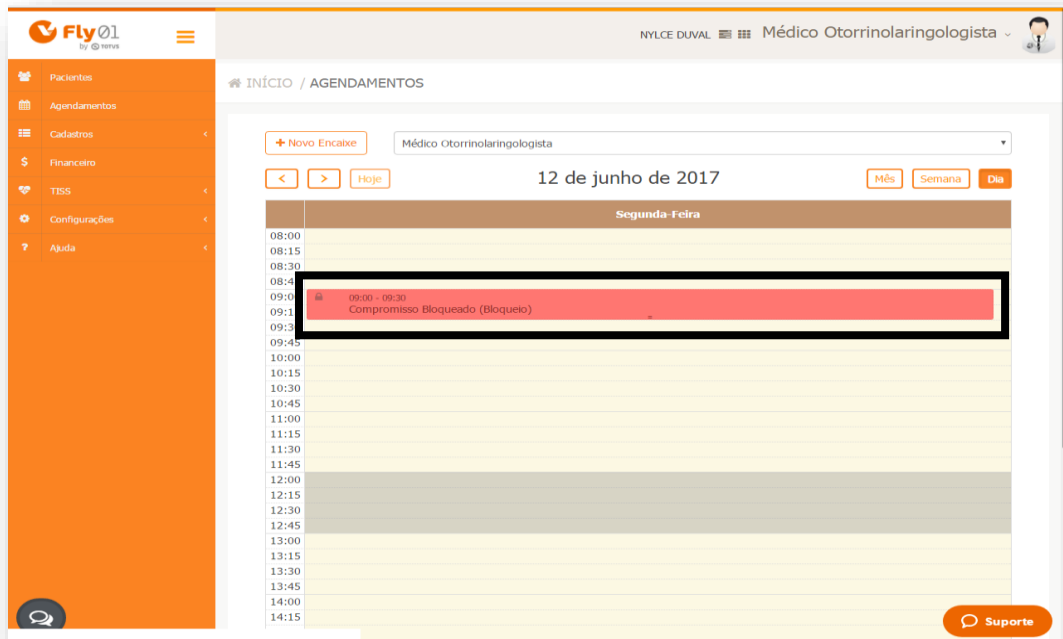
Fly01 by TOTVS

Pacientes
Agendamentos
Cadastros
Financeiro
TISS
Configurações
Ajuda

NYLCE DUVAL Médico Otorrinolaringologista

INÍCIO / AGENDAMENTOS

+ Novo Encaixe
Médico Otorrinolaringologista

< > Hoje
12 de junho de 2017
Mês Semana Dia

Segunda-Feira
08:00
08:15
08:30
08:4
09:0
09:1
09:3
09:45
10:00
10:15
10:30
10:45
11:00
11:15
11:30
11:45
12:00
12:15
12:30
12:45
13:00
13:15
13:30
13:45
14:00
14:15

09:00 - 09:30
Compromisso Bloqueado (Bloqueio)

Suporte